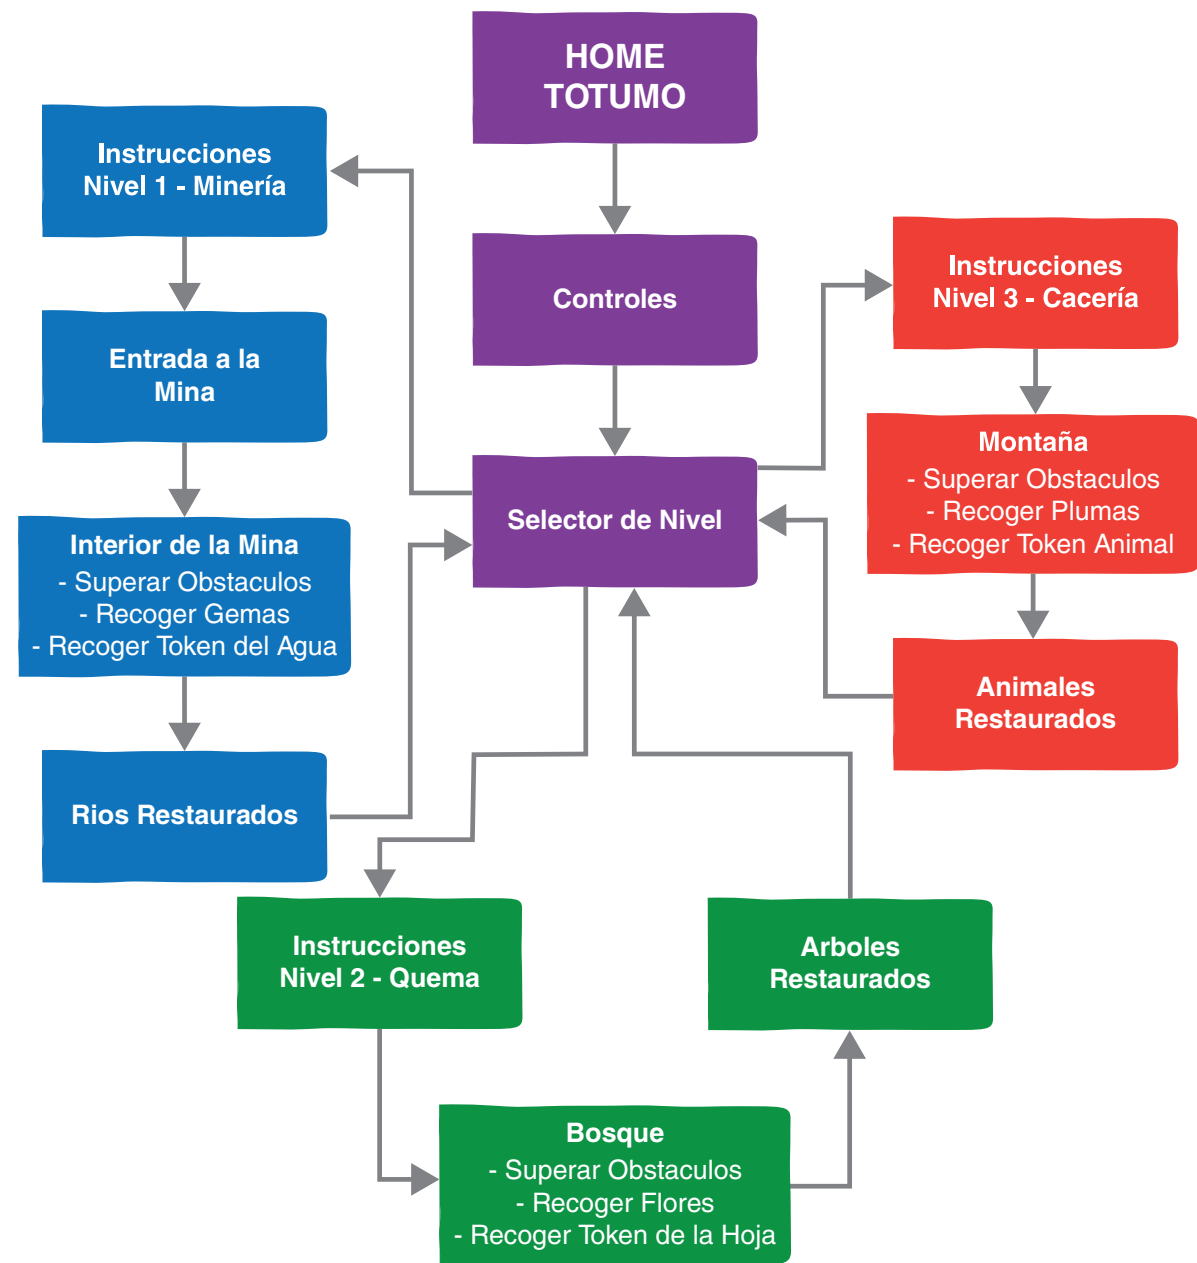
HOME
TOTUMO

Controles

Selector de Nivel

Instrucciones
Nivel 1 - Minería

Entrada a la
Mina

Interior de la Mina
- Superar Obstaculos
- Recoger Gemas
- Recoger Token del Agua

Rios Restaurados

Instrucciones
Nivel 3 - Cacería

Montaña
- Superar Obstaculos
- Recoger Plumas
- Recoger Token Animal

Animales
Restaurados

Instrucciones
Nivel 2 - Quema

Bosque
- Superar Obstaculos
- Recoger Flores
- Recoger Token de la Hoja

Arboles
Restaurados